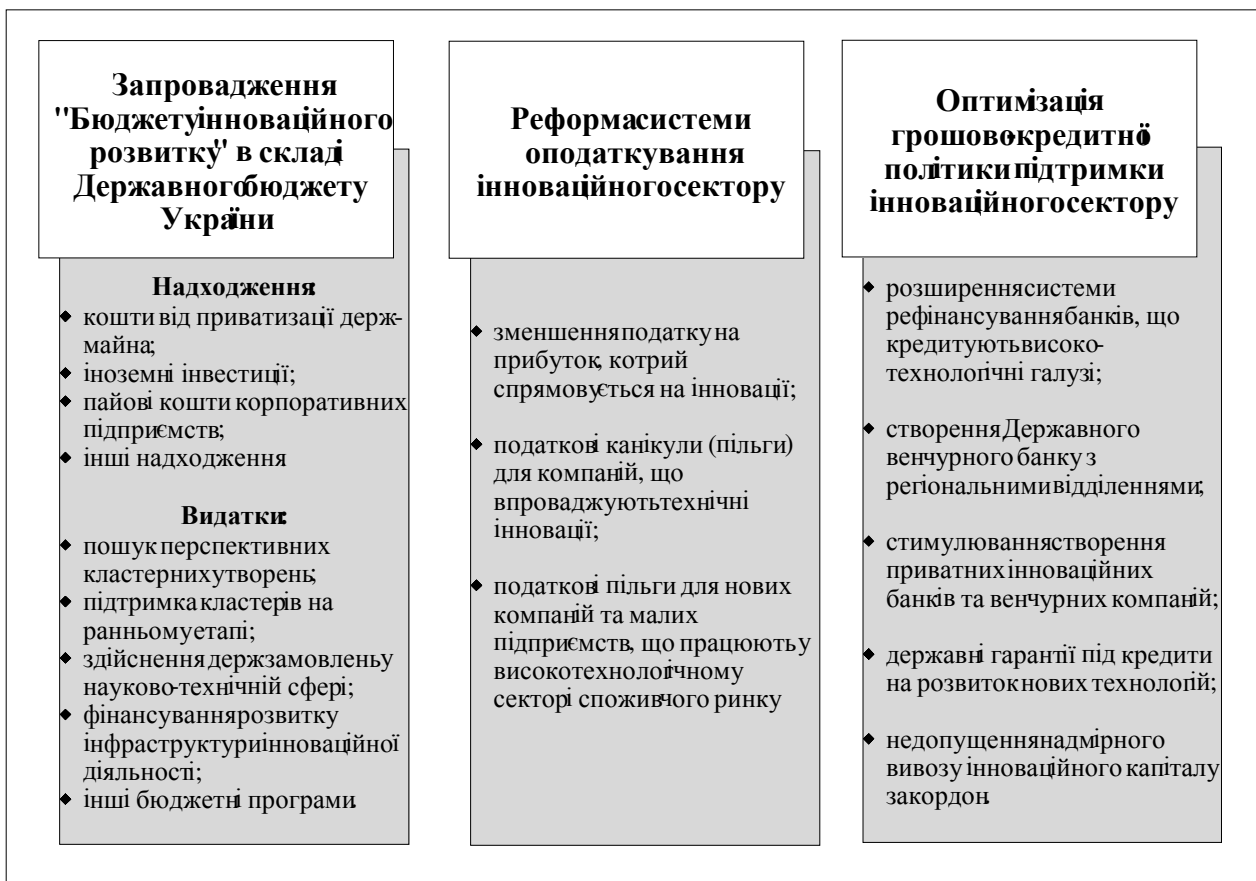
Запровадження "Бюджетуінноваційного розвитку" в складі Державногобюджету України

Надходження:
- кошти від приватизації держмайна;
- іноземні інвестиції;
- пайові кошти корпоративних підприємств;
- інші надходження

Видатки:
- пошук перспективних кластернихутворень;
- підтримка кластерів на ранньомуетапі;
- здійснення держзамовленьу науково-технічній сфері;
- фінансуванняроз­витку інфраструктуриінноваційної діяльності;
- інші бюджетні програми.

Реформасистеми оподаткування інноваційногосектору

- зменшенняподаткуна прибуток, котрий спрямовується на інновації;
- податкові канікули (пільги) для компаній, що впроваджуютьтехнічні інновації;
- податкові пільги для нових компаній та малих підприємств, що працюютьу високотехнологічному секторі споживчого ринку

Оптимізація грошовокредитної політикипідтримки інноваційногосектору

- розширеннясистеми рефінансуваннябанків, що кредитуютьвисокотехнологічні галузі;
- створенняДержавного венчурного банку з регіональнимивідділеннями;
- стимулюваннястворення приватнихінноваційних банків та венчурних компаній;
- державні гарантії під кредити на розвитокнових технологій;
- недопущеннянадмірного вивозу інноваційного капіталу закордон.